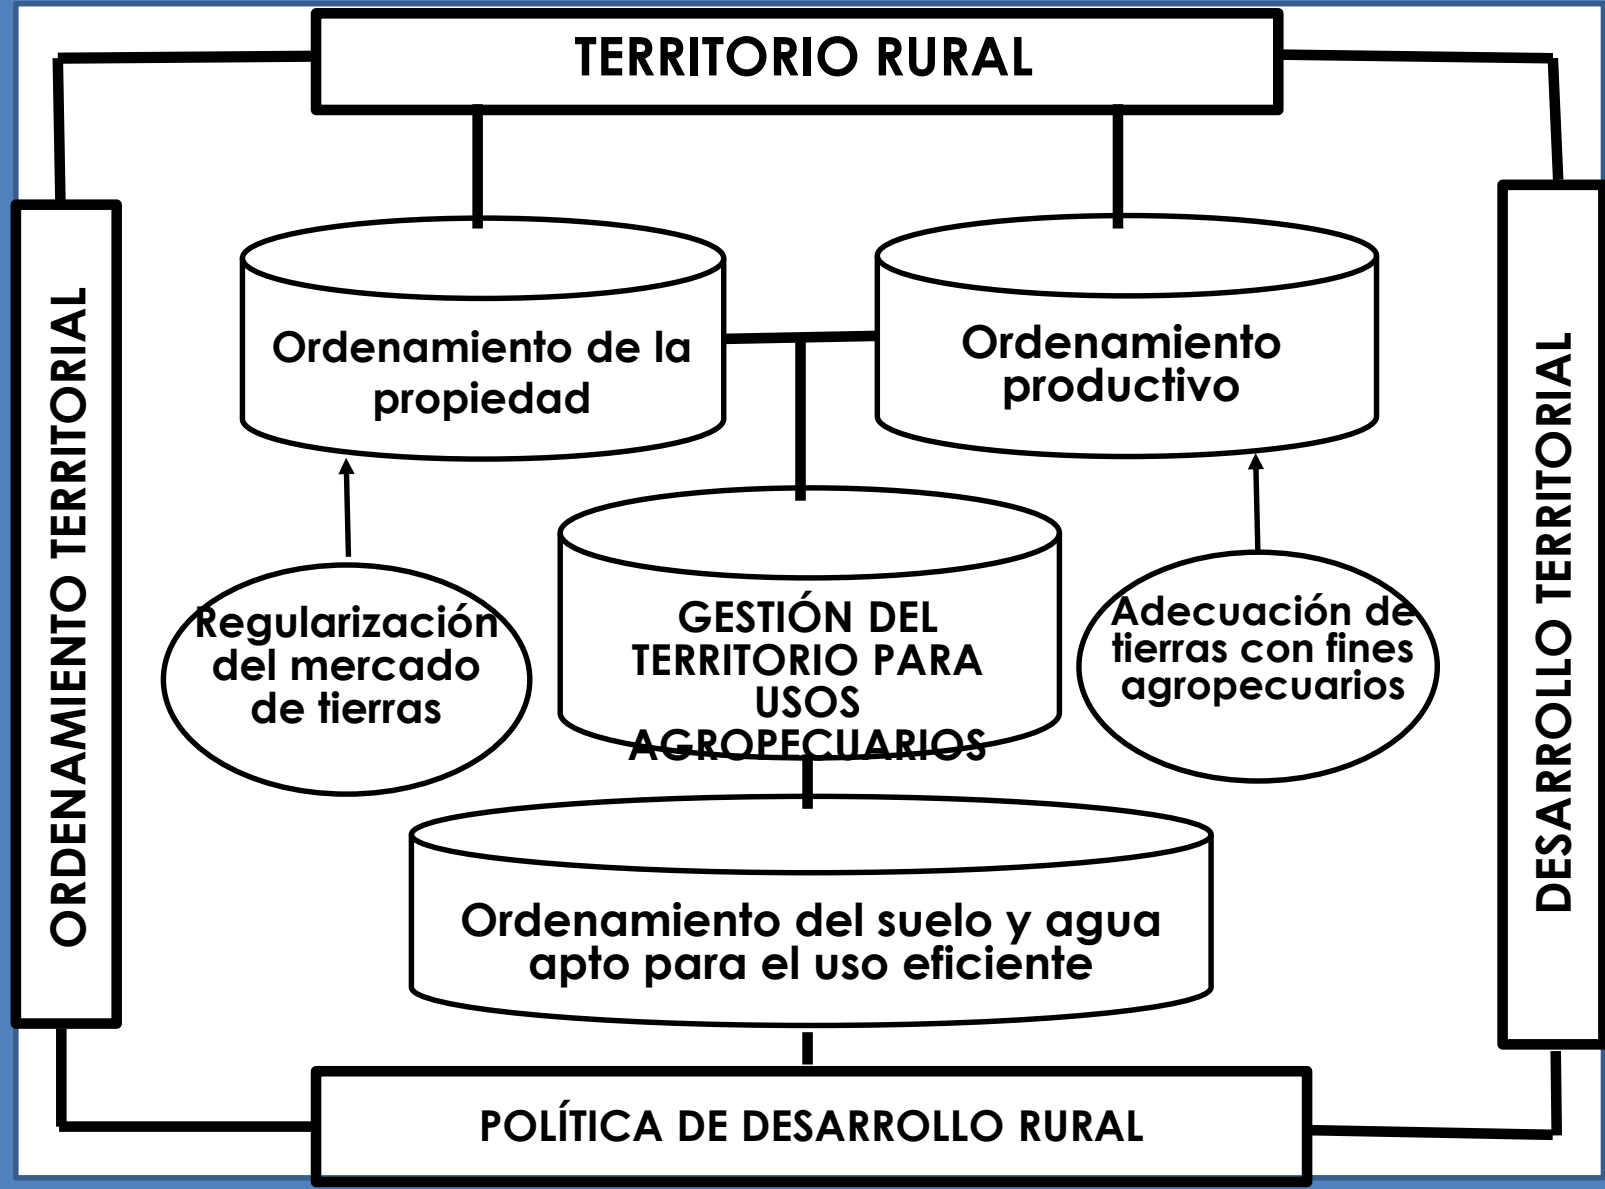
TERRITORIO RURAL

ORDENAMIENTO TERRITORIAL

Ordenamiento de la propiedad

Ordenamiento productivo

DESARROLLO TERRITORIAL

Regularización del mercado de tierras

GESTIÓN DEL TERRITORIO PARA USOS AGROPECUARIOS

Adecuación de tierras con fines agropecuarios

Ordenamiento del suelo y agua apto para el uso eficiente

POLÍTICA DE DESARROLLO RURAL